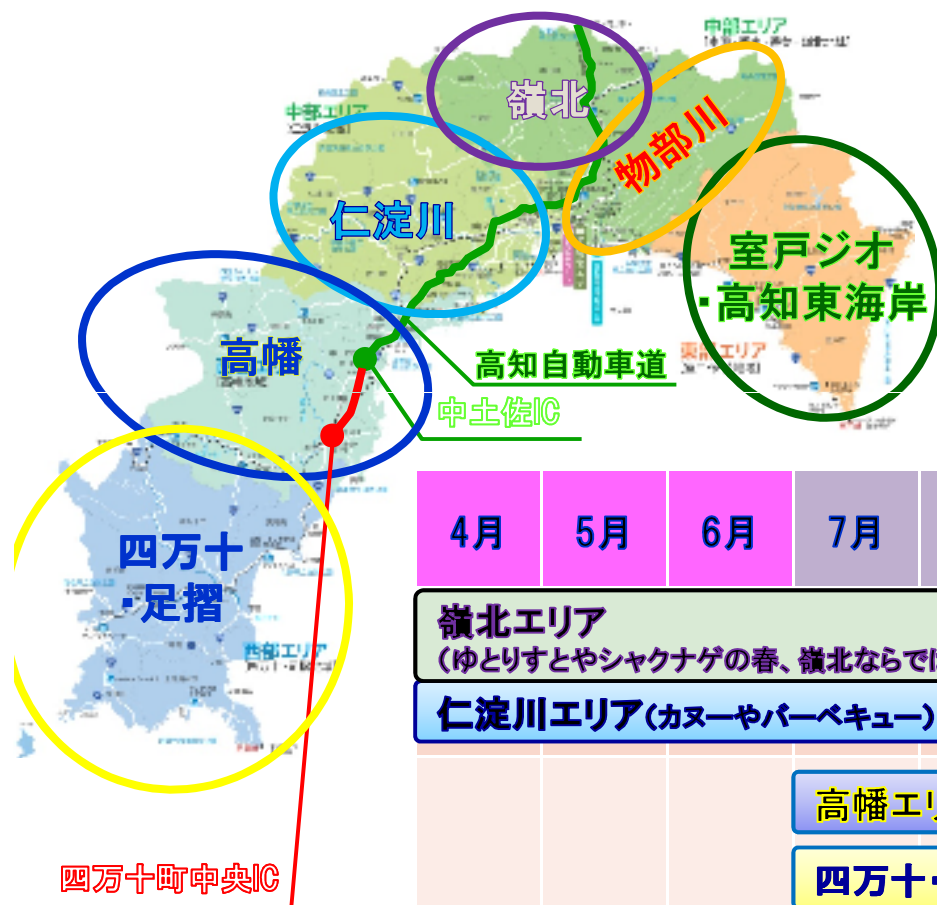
中部エリア

中部エリア

嶺北

物部川

仁淀川

室戸ジオ
・高知東海岸

東部エリア

高幡

高知自動車道

中土佐IC

四万十
・足摺

西部エリア

| 4月 | 5月 | 6月 | 7月 |
|---|---|---|---|

嶺北エリア
（ゆとりすとやシャクナゲの春、嶺北ならでは

仁淀川エリア（カヌーやバーベキュー）

高幡エリ

四万十・

四万十町中央IC